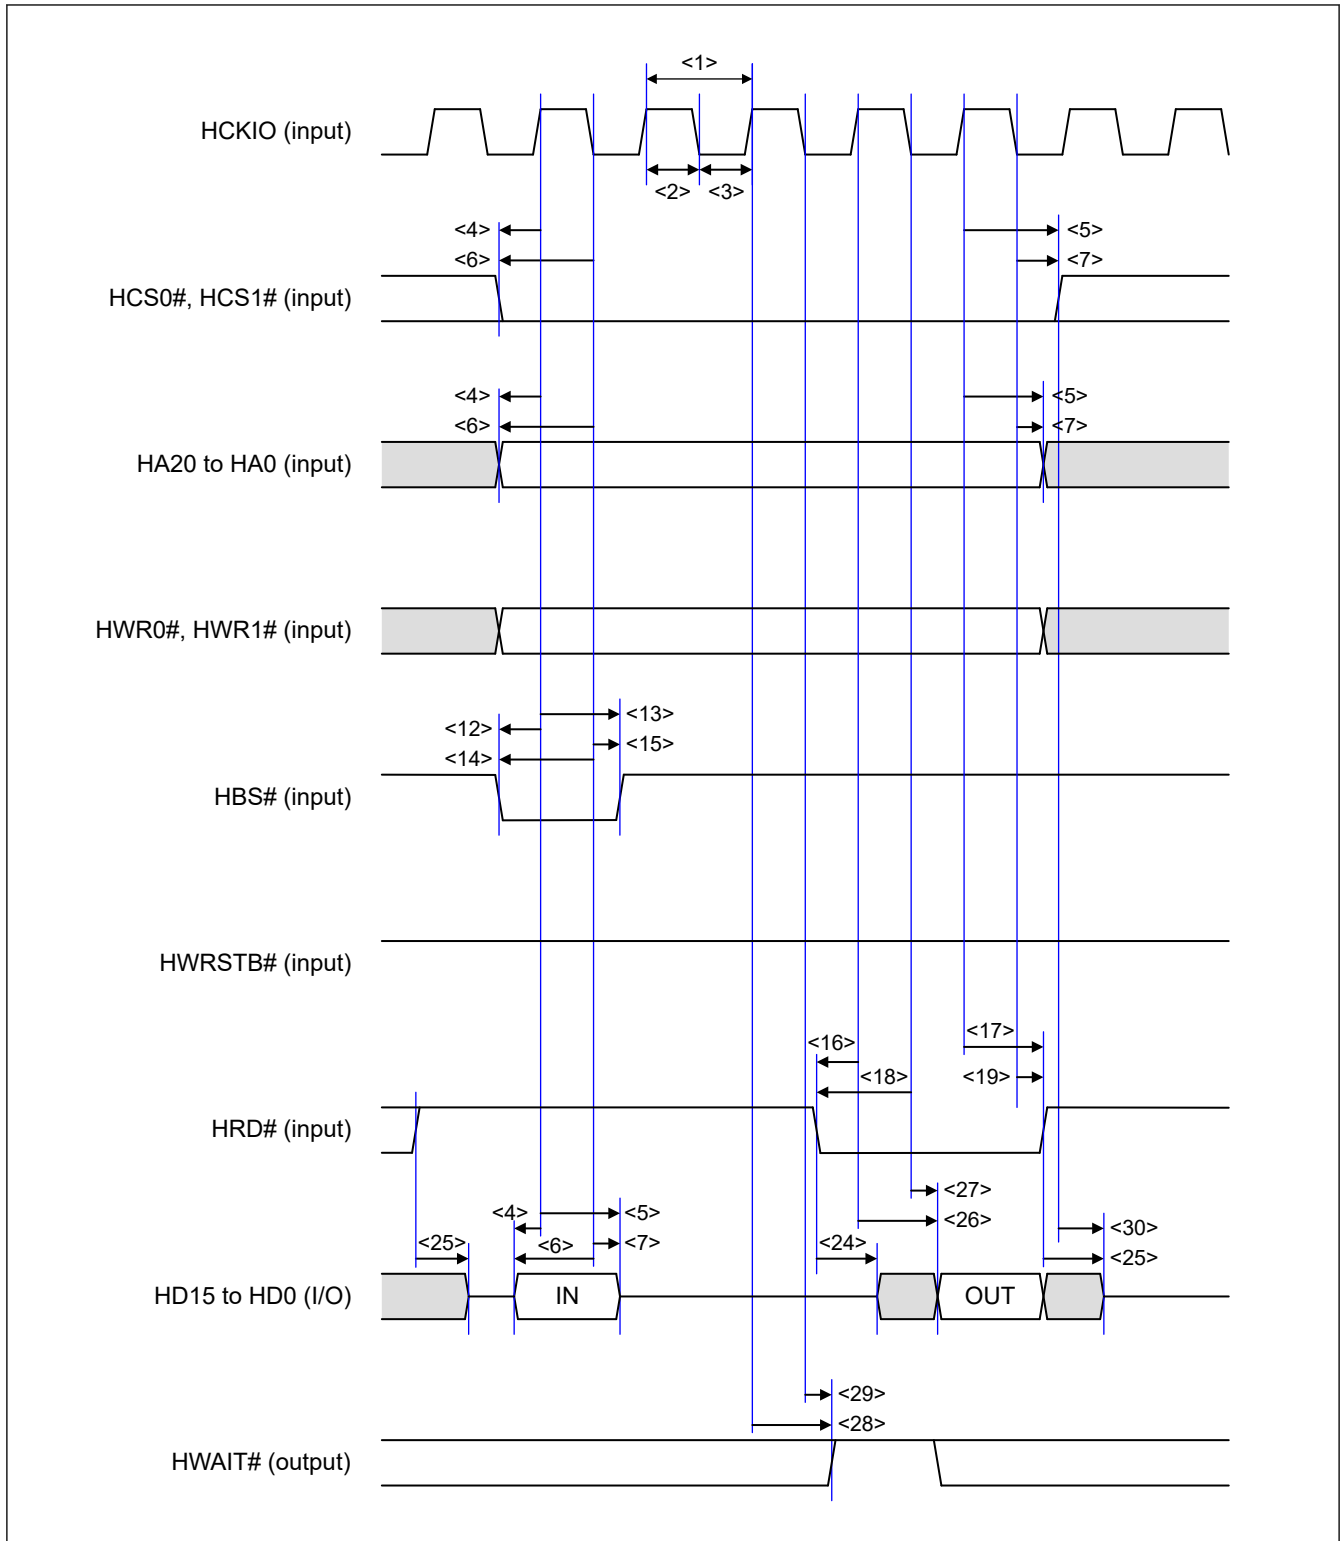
<1>

HCKIO (input)

<2> <3>

<4>
<6>

<5>
<7>

HCS0#, HCS1# (input)

<4>
<6>

<5>
<7>

HA20 to HA0 (input)

HWR0#, HWR1# (input)

<13>
<12>
<15>
<14>

HBS# (input)

HWRSTB# (input)

<16>
<17>
<18>
<19>

HRD# (input)

<27>
<4>
<5>
<26>
<30>
<25>
<6>
<7>
<24>
<25>

HD15 to HD0 (I/O)

IN

OUT

<29>
<28>

HWAIT# (output)